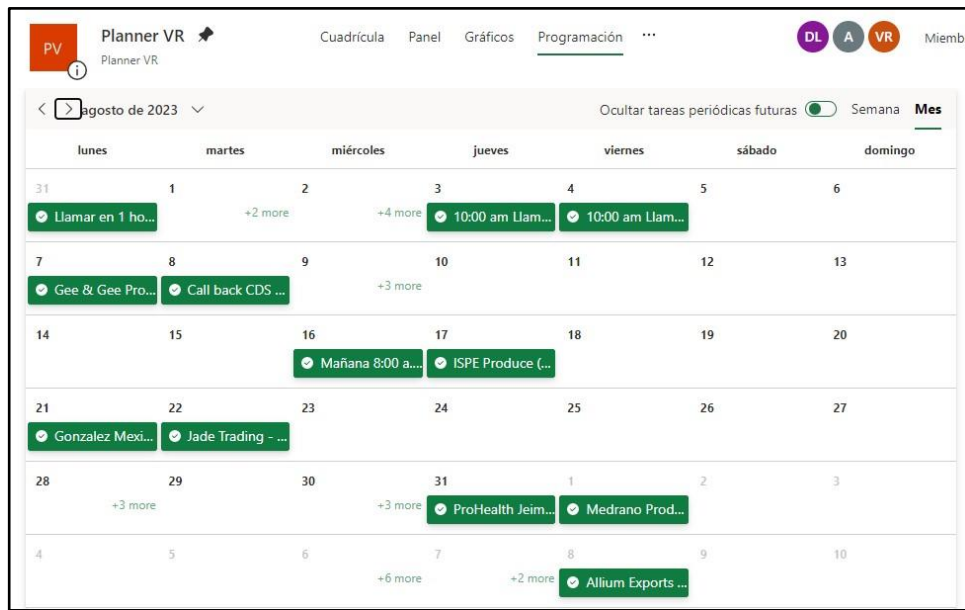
PV Planner VR
Planner VR

Cuadrícula Panel Gráficos Programación ···

DL A VR Miemb

< > agosto de 2023 ∨

Ocultar tareas periódicas futuras Semana Mes

| lunes | martes | miércoles | jueves | viernes | sábado | domingo |
|---|---|---|---|---|---|---|
| 31 Llamar en 1 ho... | 1 +2 more | 2 +4 more | 3 10:00 am Llam... | 4 10:00 am Llam... | 5 | 6 |
| 7 Gee & Gee Pro... | 8 Call back CDS ... | 9 +3 more | 10 | 11 | 12 | 13 |
| 14 | 15 | 16 Mañana 8:00 a... | 17 ISPE Produce (... | 18 | 19 | 20 |
| 21 Gonzalez Mexi... | 22 Jade Trading - ... | 23 | 24 | 25 | 26 | 27 |
| 28 +3 more | 29 | 30 +3 more | 31 ProHealth Jeim... | 1 Medrano Prod... | 2 | 3 |
| 4 | 5 | 6 +6 more | 7 +2 more | 8 Allium Exports ... | 9 | 10 |